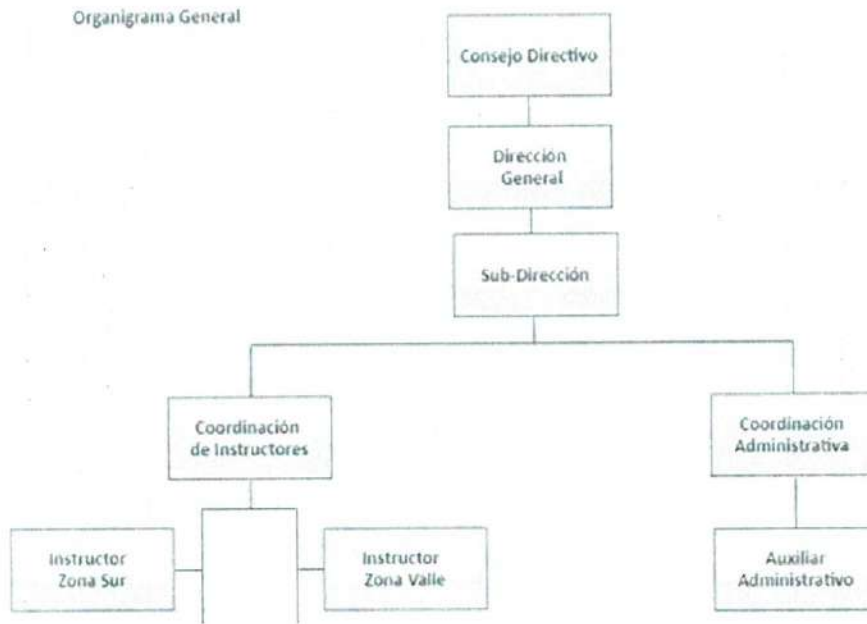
Organigrama General

Consejo Directivo

Dirección General

Sub-Dirección

Coordinación de Instructores

Coordinación Administrativa

Instructor Zona Sur

Instructor Zona Valle

Auxiliar Administrativo